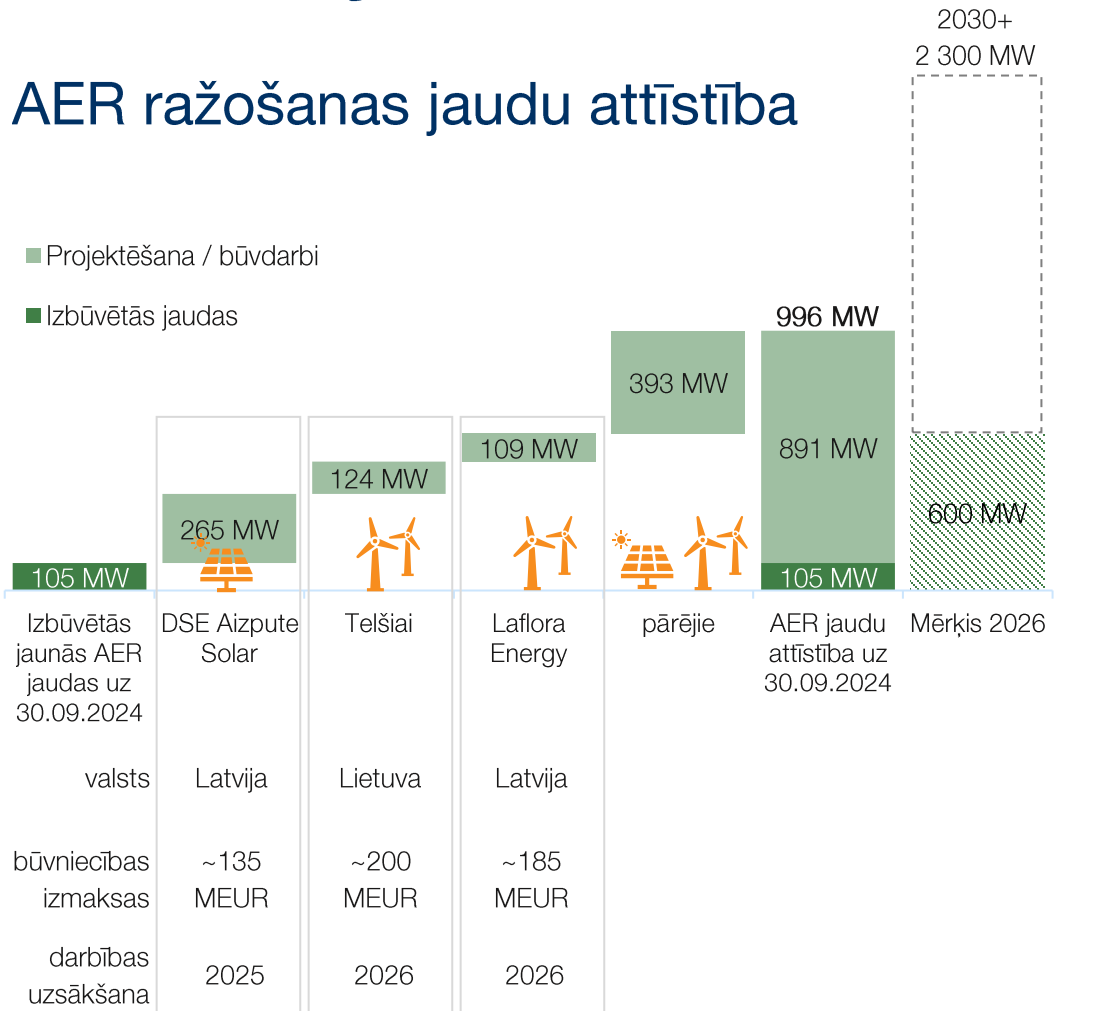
2030+
2 300 MW

AER ražošanas jaudu attīstība

Projektēšana / būvdarbi

Izbūvētās jaudas

996 MW

393 MW

891 MW

124 MW

109 MW

265 MW

600 MW

105 MW

105 MW

| Izbūvētās jaunās AER jaudas uz 30.09.2024 | DSE Aizpute Solar | Telšiai | Laflora Energy | pārējie | AER jaudu attīstība uz 30.09.2024 | Mērķis 2026 |
|---|---|---|---|---|---|---|
| valsts | Latvija | Lietuva | Latvija | | | |
| būvniecības izmaksas | ~135 MEUR | ~200 MEUR | ~185 MEUR | | | |
| darbības uzsākšana | 2025 | 2026 | 2026 | | | |